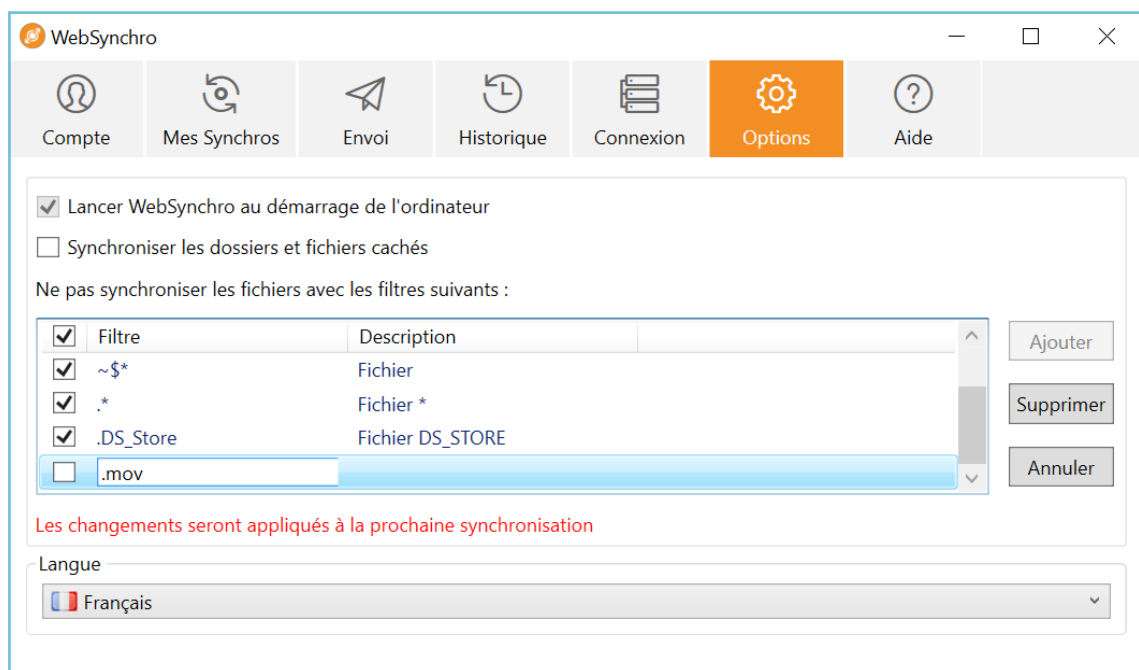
WebSynchro

Compte
Mes Synchros
Envoi
Historique
Connexion
Options
Aide

Lancer WebSynchro au démarrage de l'ordinateur

Synchroniser les dossiers et fichiers cachés

Ne pas synchroniser les fichiers avec les filtres suivants :

| | Filtre | Description |
|---|---|---|
| ✓ | ~$* | Fichier |
| ✓ | .* | Fichier * |
| ✓ | .DS_Store | Fichier DS_STORE |
| | .mov | |

Ajouter
Supprimer
Annuler

Les changements seront appliqués à la prochaine synchronisation

Langue

Français